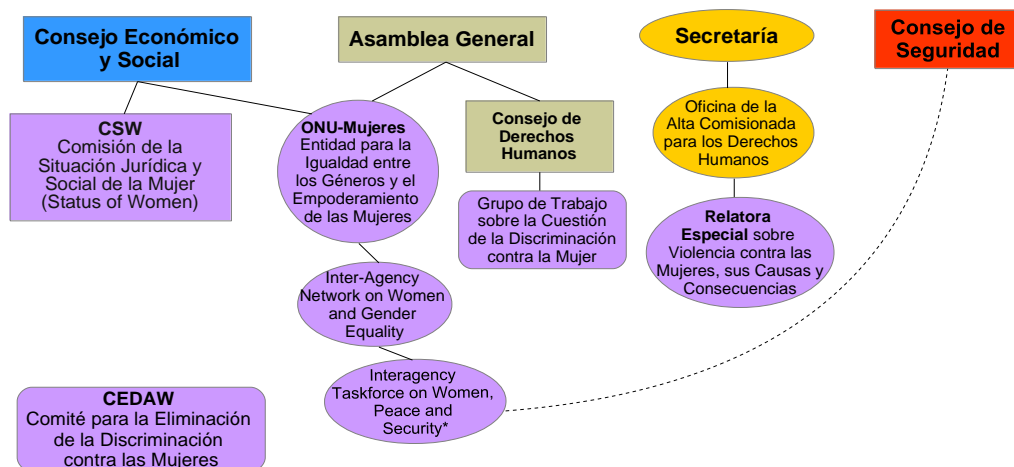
Consejo Económico y Social

Asamblea General

Secretaría

Consejo de Seguridad

CSW
Comisión de la Situación Jurídica y Social de la Mujer (Status of Women)

ONU-Mujeres
Entidad para la Igualdad entre los Géneros y el Empoderamiento de las Mujeres

Consejo de Derechos Humanos

Oficina de la Alta Comisionada para los Derechos Humanos

Grupo de Trabajo sobre la Cuestión de la Discriminación contra la Mujer

Relatora Especial sobre Violencia contra las Mujeres, sus Causas y Consecuencias

Inter-Agency Network on Women and Gender Equality

Interagency Taskforce on Women, Peace and Security*

CEDAW
Comité para la Eliminación de la Discriminación contra las Mujeres